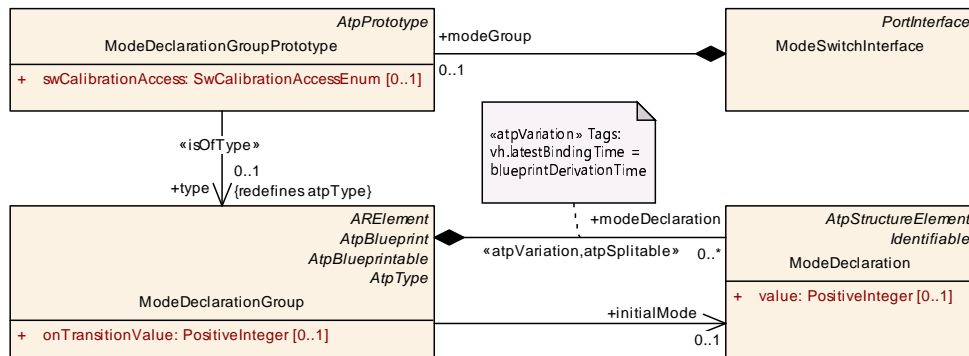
AtpPrototype
ModeDeclarationGroupPrototype

+ swCalibrationAccess: SwCalibrationAccessEnum [0..1]

+modeGroup

0..1

PortInterface
ModeSwitchInterface

«isOfType»

0..1

+type

{redefines atpType}

«atpVariation» Tags:
vh.latestBindingTime =
blueprintDerivationTime

AREIement
AtpBlueprint
AtpBlueprintable
AtpType
ModeDeclarationGroup

+ onTransitionValue: PositiveInteger [0..1]

+modeDeclaration

«atpVariation,atpSplitable»

0..*

+initialMode

0..1

AtpStructureElement
Identifiable
ModeDeclaration

+ value: PositiveInteger [0..1]